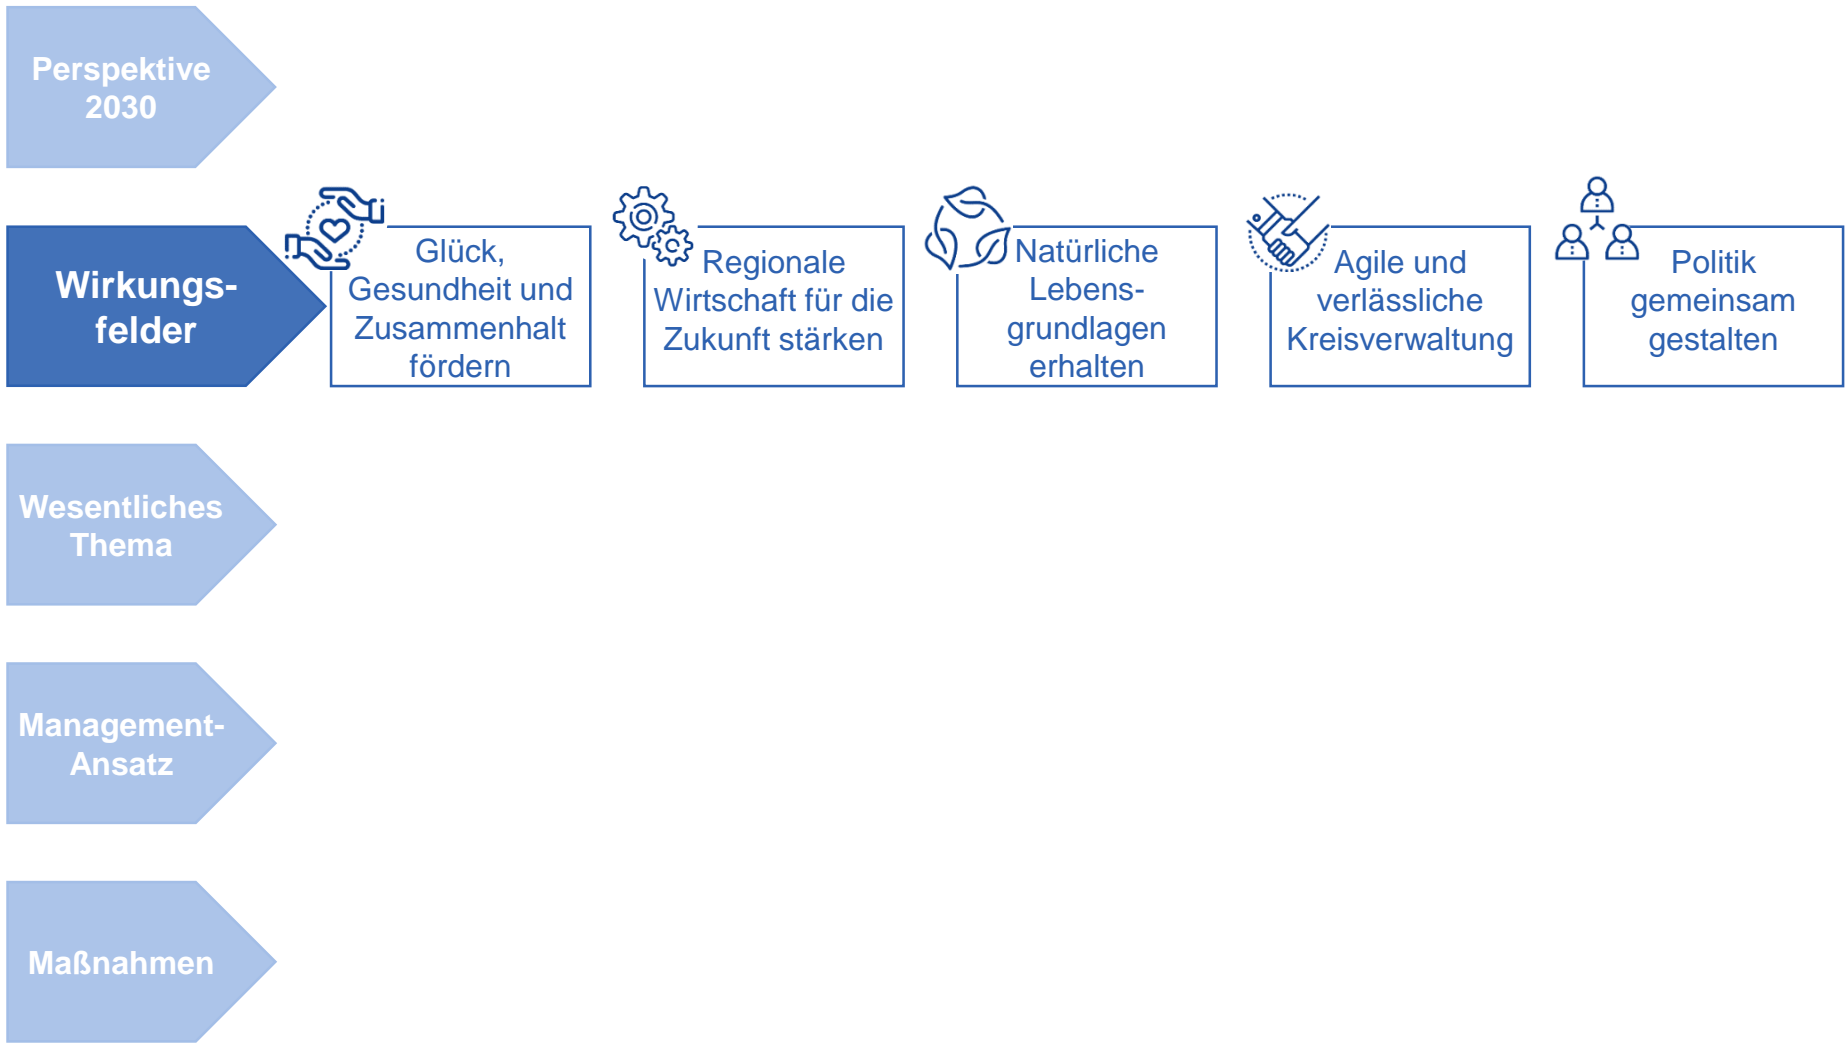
Perspektive 2030

Wirkungsfelder

Glück, Gesundheit und Zusammenhalt fördern

Regionale Wirtschaft für die Zukunft stärken

Natürliche Lebensgrundlagen erhalten

Agile und verlässliche Kreisverwaltung

Politik gemeinsam gestalten

Wesentliches Thema

Management-Ansatz

Maßnahmen